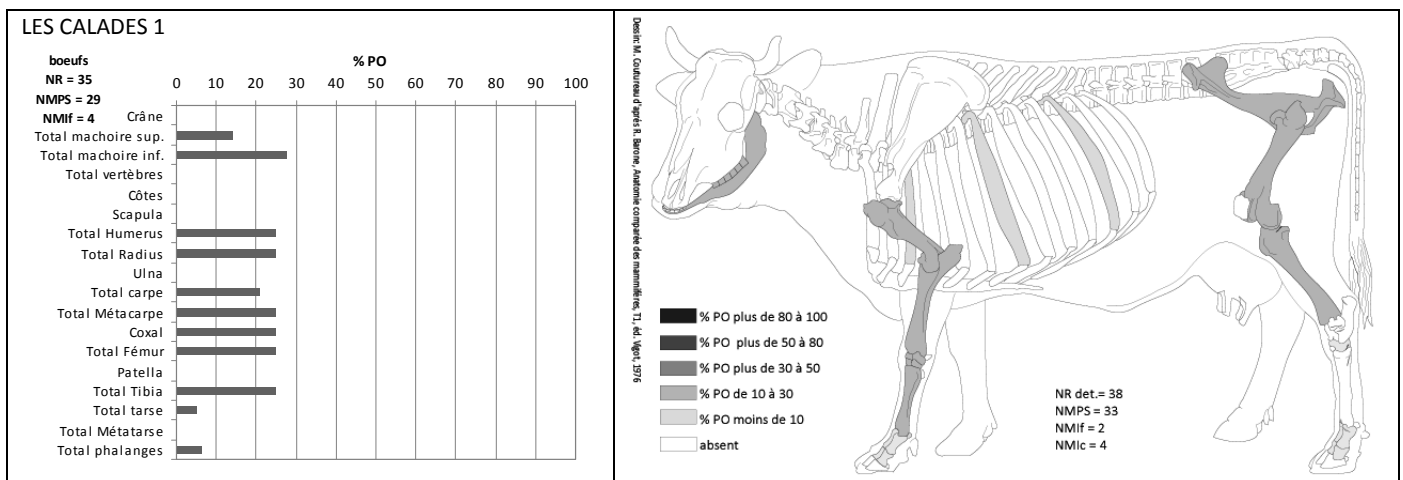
LES CALADES 1

boeufs
NR = 35
NMPS = 29
NMIf = 4

% PO

0 10 20 30 40 50 60 70 80 90 100

Crâne
Total machoire sup.
Total machoire inf.
Total vertèbres
Côtes
Scapula
Total Humerus
Total Radius
Ulna
Total carpe
Total Métacarpe
Coxal
Total Fémur
Patella
Total Tibia
Total tarse
Total Métatarse
Total phalanges

Dessin M. Coutureau d'après R. Barone, Anatomie comparée des mammifères, T1, éd. Vigot, 1976

% PO plus de 80 à 100
% PO plus de 50 à 80
% PO plus de 30 à 50
% PO de 10 à 30
% PO moins de 10
absent

NR det.= 38
NMPS = 33
NMIf = 2
NMIc = 4